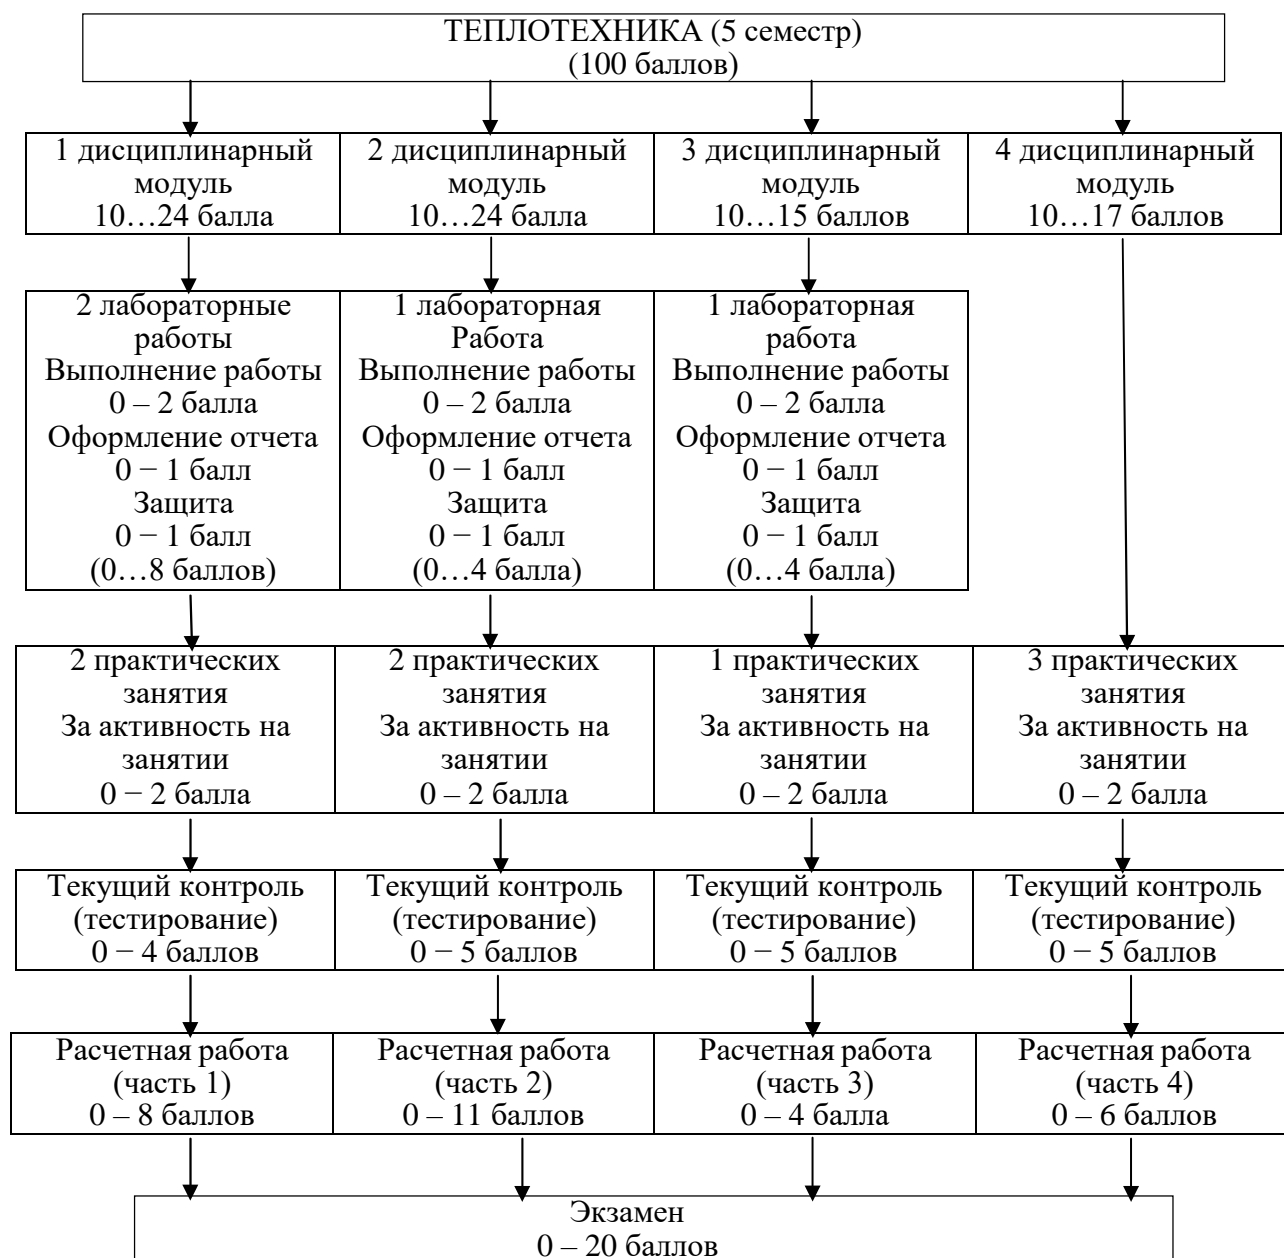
ТЕПЛОТЕХНИКА (5 семестр)
(100 баллов)

1 дисциплинарный модуль
10…24 балла

2 дисциплинарный модуль
10…24 балла

3 дисциплинарный модуль
10…15 баллов

4 дисциплинарный модуль
10…17 баллов

2 лабораторные работы
Выполнение работы
0 – 2 балла
Оформление отчета
0 − 1 балл
Защита
0 − 1 балл
(0…8 баллов)

1 лабораторная
Работа
Выполнение работы
0 – 2 балла
Оформление отчета
0 − 1 балл
Защита
0 − 1 балл
(0…4 балла)

1 лабораторная
работа
Выполнение работы
0 – 2 балла
Оформление отчета
0 − 1 балл
Защита
0 − 1 балл
(0…4 балла)

2 практических занятия
За активность на занятии
0 − 2 балла

2 практических занятия
За активность на занятии
0 – 2 балла

1 практических занятия
За активность на занятии
0 – 2 балла

3 практических занятия
За активность на занятии
0 – 2 балла

Текущий контроль
(тестирование)
0 − 4 баллов

Текущий контроль
(тестирование)
0 − 5 баллов

Текущий контроль
(тестирование)
0 − 5 баллов

Текущий контроль
(тестирование)
0 − 5 баллов

Расчетная работа
(часть 1)
0 – 8 баллов

Расчетная работа
(часть 2)
0 – 11 баллов

Расчетная работа
(часть 3)
0 – 4 балла

Расчетная работа
(часть 4)
0 – 6 баллов

Экзамен
0 – 20 баллов